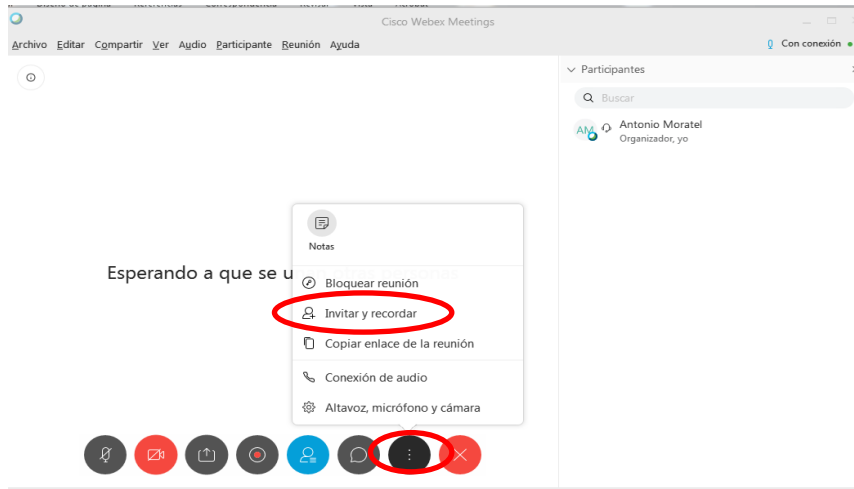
Cisco Webex Meetings

Archivo Editar Compartir Ver Audio Participante Reunión Ayuda

Con conexión

Participantes

Buscar

AM Antonio Moratel
Organizador, yo

Notas

Esperando a que se u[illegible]

Bloquear reunión

Invitar y recordar

Copiar enlace de la reunión

Conexión de audio

Altavoz, micrófono y cámara